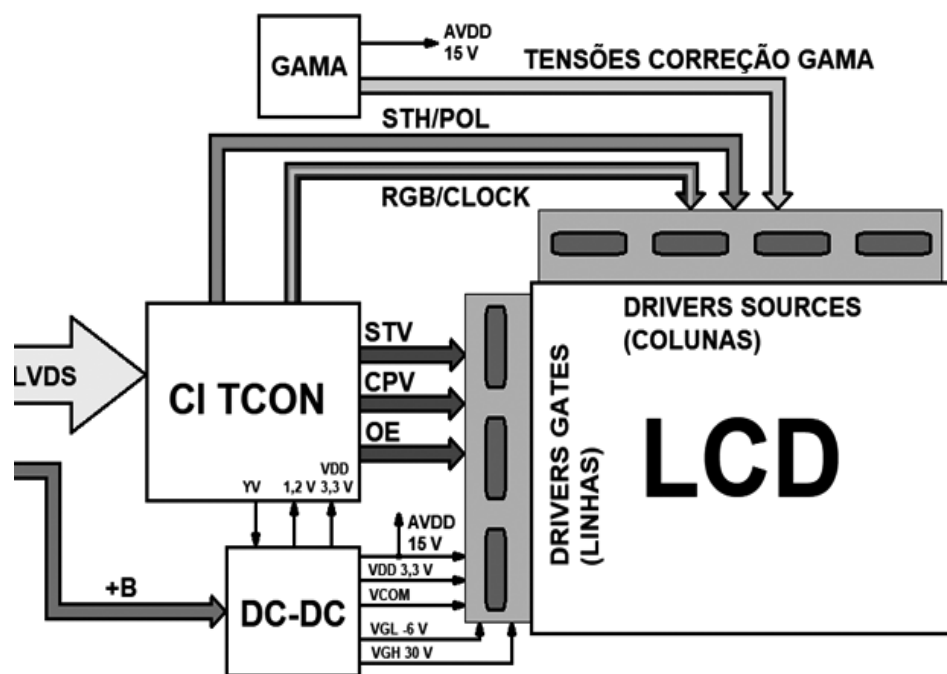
GAMA

AVDD 15 V

TENSÕES CORREÇÃO GAMA

STH/POL

RGB/CLOCK

DRIVERS SOURCES (COLUNAS)

LVDS

CI TCON

STV

CPV

OE

DRIVERS GATES (LINHAS)

LCD

YV

1,2 V

VDD 3,3 V

AVDD 15 V

VDD 3,3 V

VCOM

+B

DC-DC

VGL -6 V

VGH 30 V